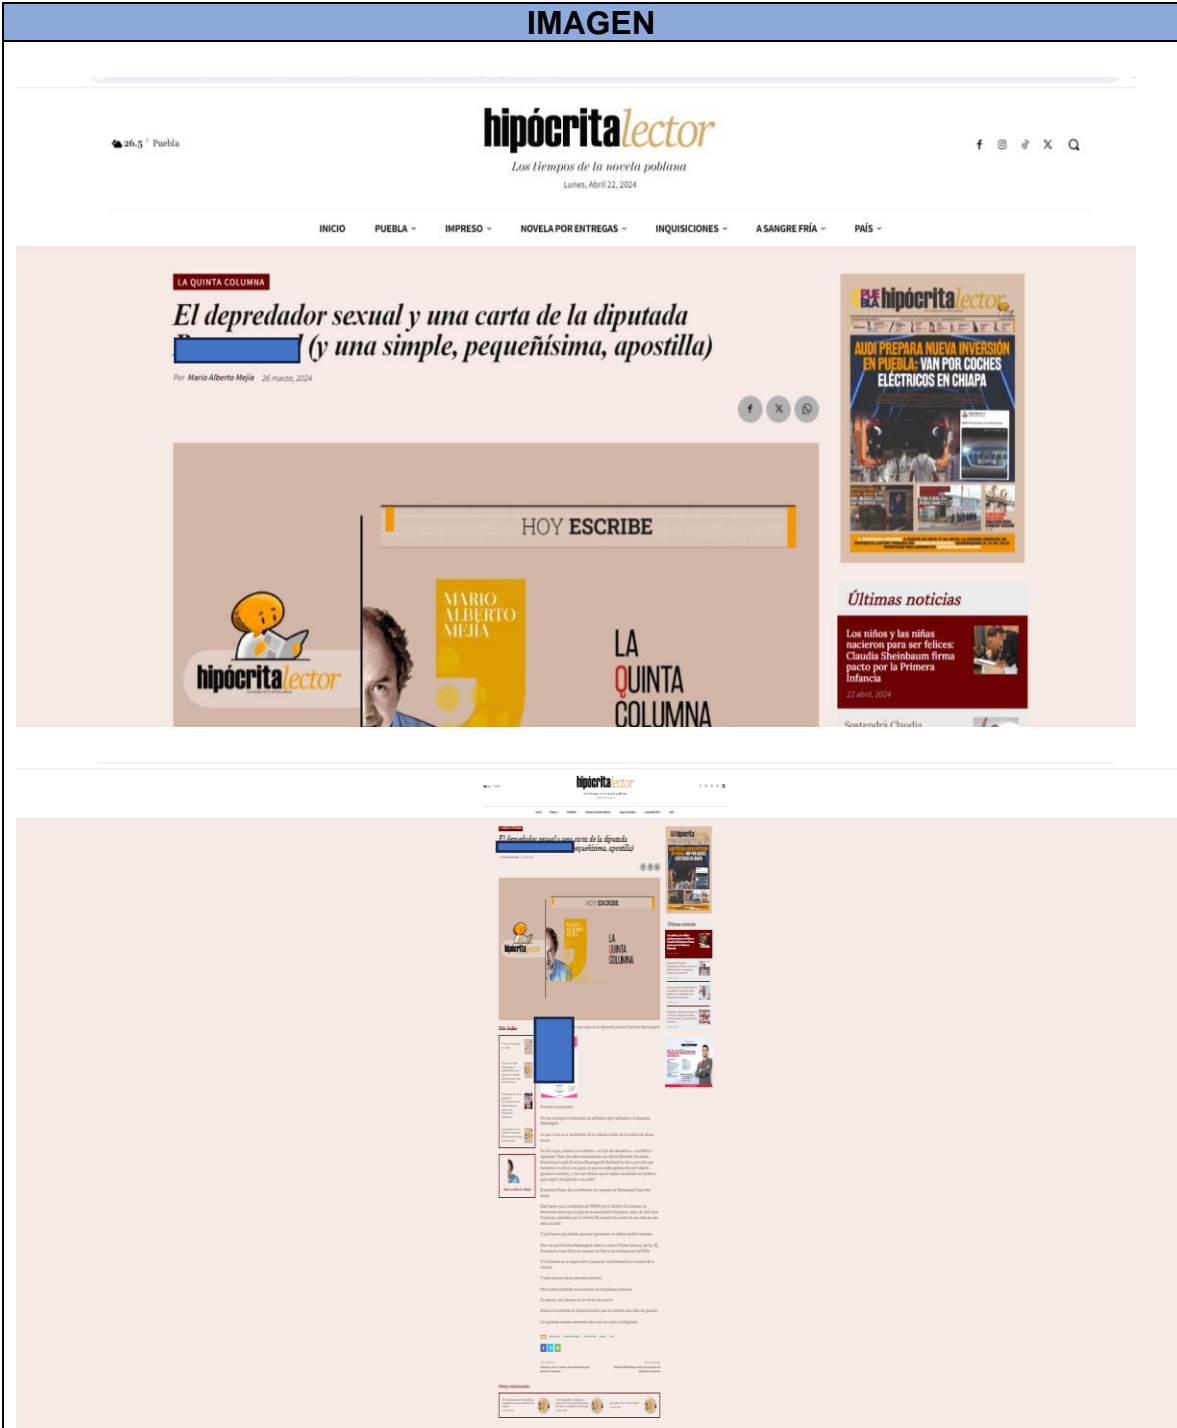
IMAGEN

26.5 °C Puebla

hipócritalector
Los tiempos de la novela poblana
Lunes, Abril 22, 2024

INICIO PUEBLA IMPRESO NOVELA POR ENTREGAS INQUISICIONES A SANGRE FRÍA PAÍS

LA QUINTA COLUMNA

El depredador sexual y una carta de la diputada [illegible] (y una simple, pequeñísima, apostilla)

Por Mario Alberto Mejía 26 marzo, 2024

HOY ESCRIBE
MARIO ALBERTO MEJÍA
LA QUINTA COLUMNA
hipócritalector

PUEBLA hipócritalector
AUDI PREPARA NUEVA INVERSIÓN EN PUEBLA: VAN POR COCHES ELÉCTRICOS EN CHIAPA

Últimas noticias

Los niños y las niñas nacieron para ser felices: Claudia Sheinbaum firma pacto por la Primera Infancia
22 abril, 2024

Sostendrá Claudia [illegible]

hipócritalector

El depredador sexual y una carta de la diputada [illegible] pequeñísima, apostilla)

HOY ESCRIBE
MARIO ALBERTO MEJÍA
LA QUINTA COLUMNA

Últimas noticias

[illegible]